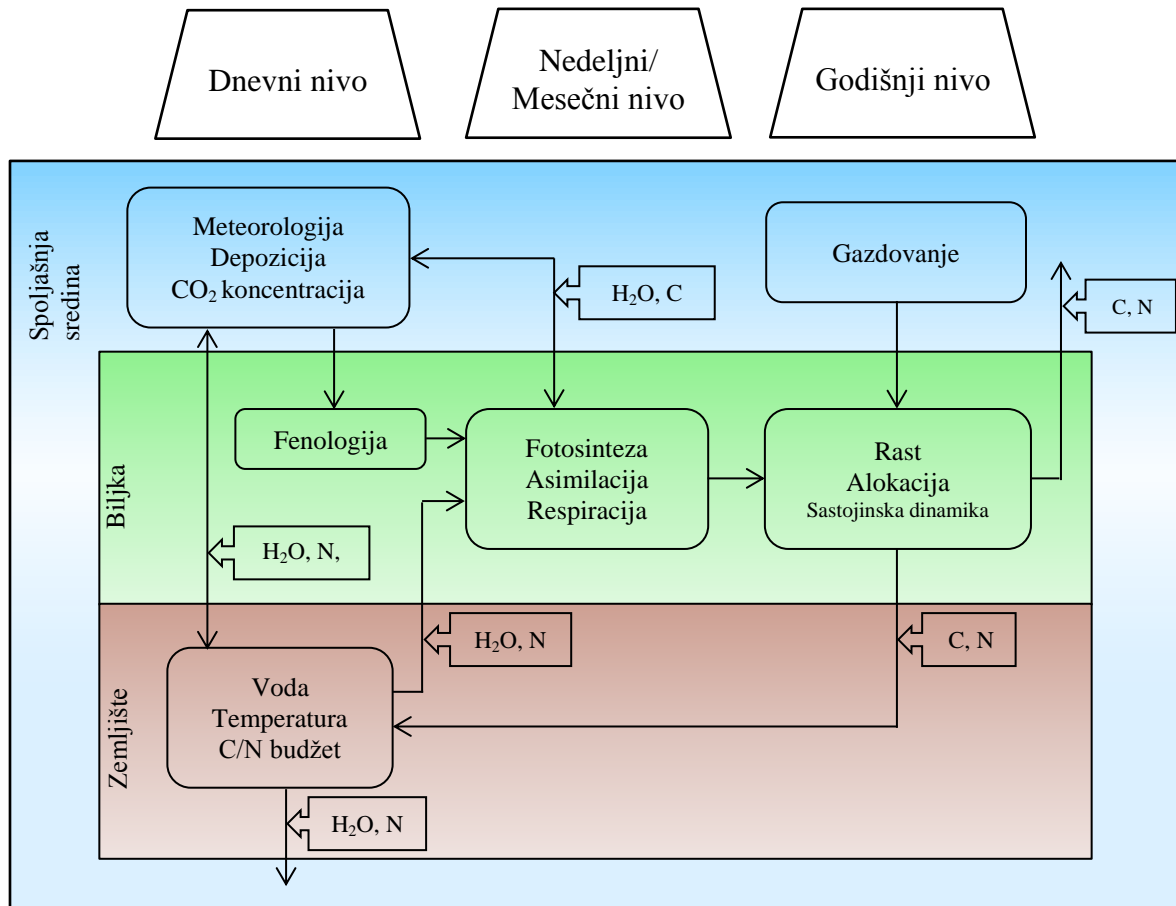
Dnevni nivo

Nedeljni/
Mesečni nivo

Godišnji nivo

Spoljašnja sredina

Meteorologija
Depozicija
$CO_2$ koncentracija

$H_2O$, C

Gazdovanje

C, N

Biljka

Fenologija

Fotosinteza
Asimilacija
Respiracija

Rast
Alokacija
Sastojinska dinamika

$H_2O$, N,

Zemljište

$H_2O$, N

C, N

Voda
Temperatura
C/N budžet

$H_2O$, N